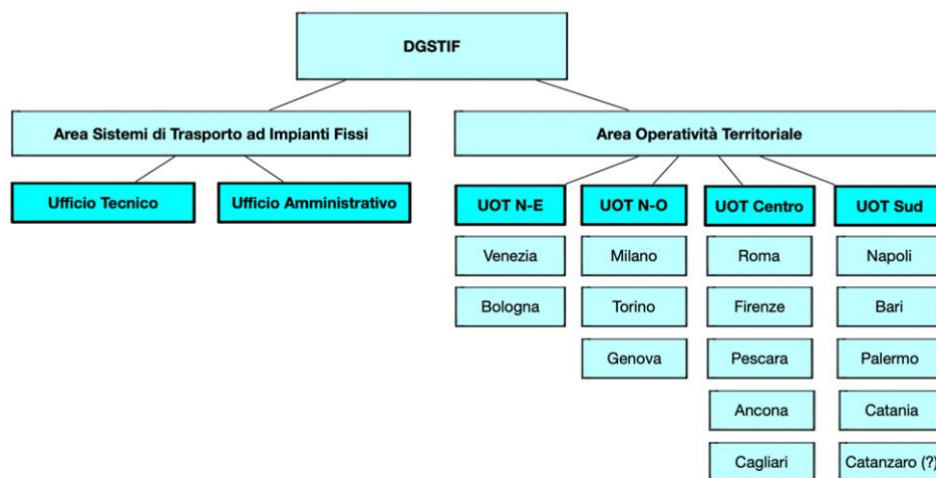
DGSTIF

Area Sistemi di Trasporto ad Impianti Fissi

Ufficio Tecnico

Ufficio Amministrativo

Area Operatività Territoriale

UOT N-E

Venezia

Bologna

UOT N-O

Milano

Torino

Genova

UOT Centro

Roma

Firenze

Pescara

Ancona

Cagliari

UOT Sud

Napoli

Bari

Palermo

Catania

Catanzaro (?)